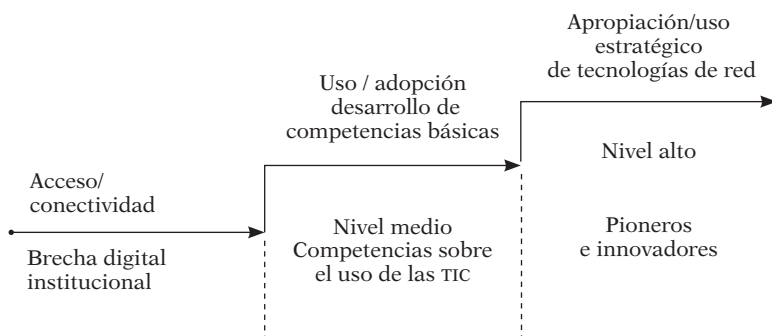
Acceso/ conectividad

Brecha digital institucional

Uso / adopción desarrollo de competencias básicas

Nivel medio Competencias sobre el uso de las TIC

Apropiación/uso estratégico de tecnologías de red

Nivel alto

Pioneros e innovadores